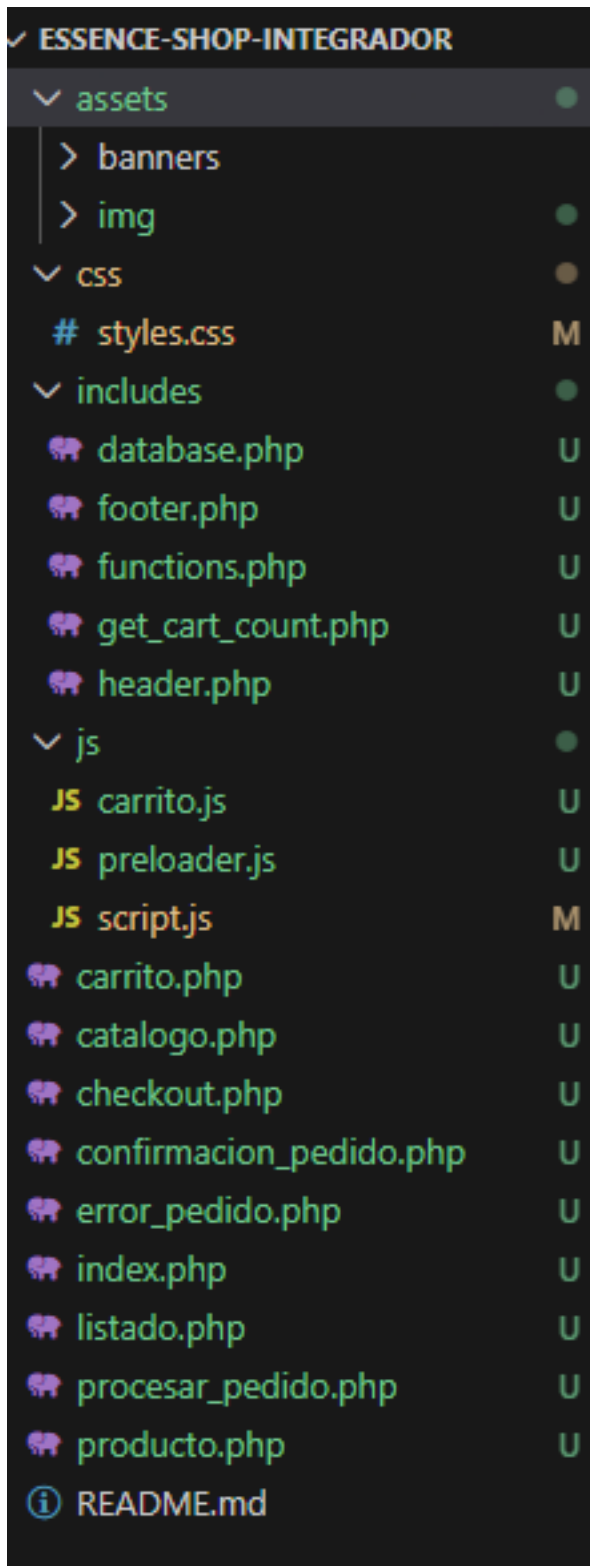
ESSENCE-SHOP-INTEGRADOR
assets
banners
img
css
# styles.css M
includes
database.php U
footer.php U
functions.php U
get_cart_count.php U
header.php U
js
JS carrito.js U
JS preloader.js U
JS script.js M
carrito.php U
catalogo.php U
checkout.php U
confirmacion_pedido.php U
error_pedido.php U
index.php U
listado.php U
procesar_pedido.php U
producto.php U
README.md